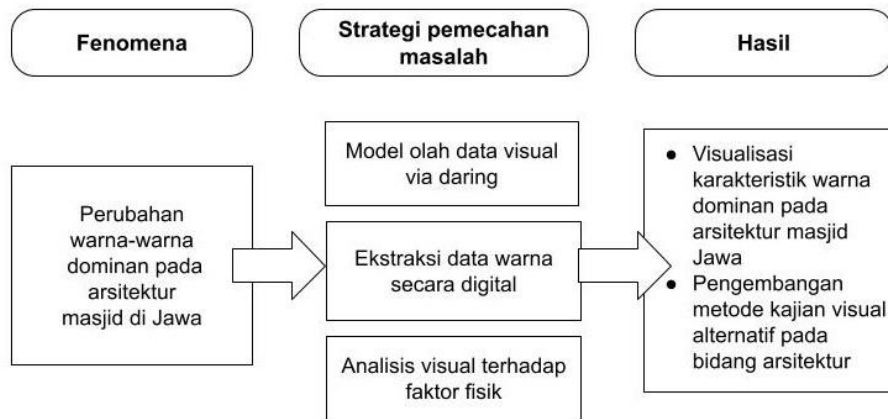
Fenomena

Strategi pemecahan masalah

Hasil

Perubahan warna-warna dominan pada arsitektur masjid di Jawa

Model olah data visual via daring

Ekstraksi data warna secara digital

Analisis visual terhadap faktor fisik

- Visualisasi karakteristik warna dominan pada arsitektur masjid Jawa
- Pengembangan metode kajian visual alternatif pada bidang arsitektur